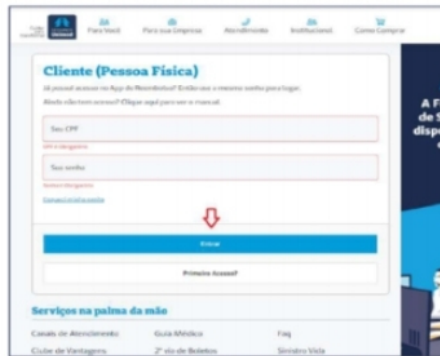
Para Você Para sua Empresa Atendimento Institucional Como Comprar

Cliente (Pessoa Física)

Já possui acesso no App da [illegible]? Então use o mesmo senha para logar.

Ainda não tem acesso? Clique aqui para ver o manual.

Seu CPF

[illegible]

Sua senha

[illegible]

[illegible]

Entrar

Primeiro Acesso?

Serviços na palma da mão

Canais de Atendimento Guia Médica Faq

Clube de Vantagens 2ª via de Boletos Sinistro Vida

A F
de S
disp